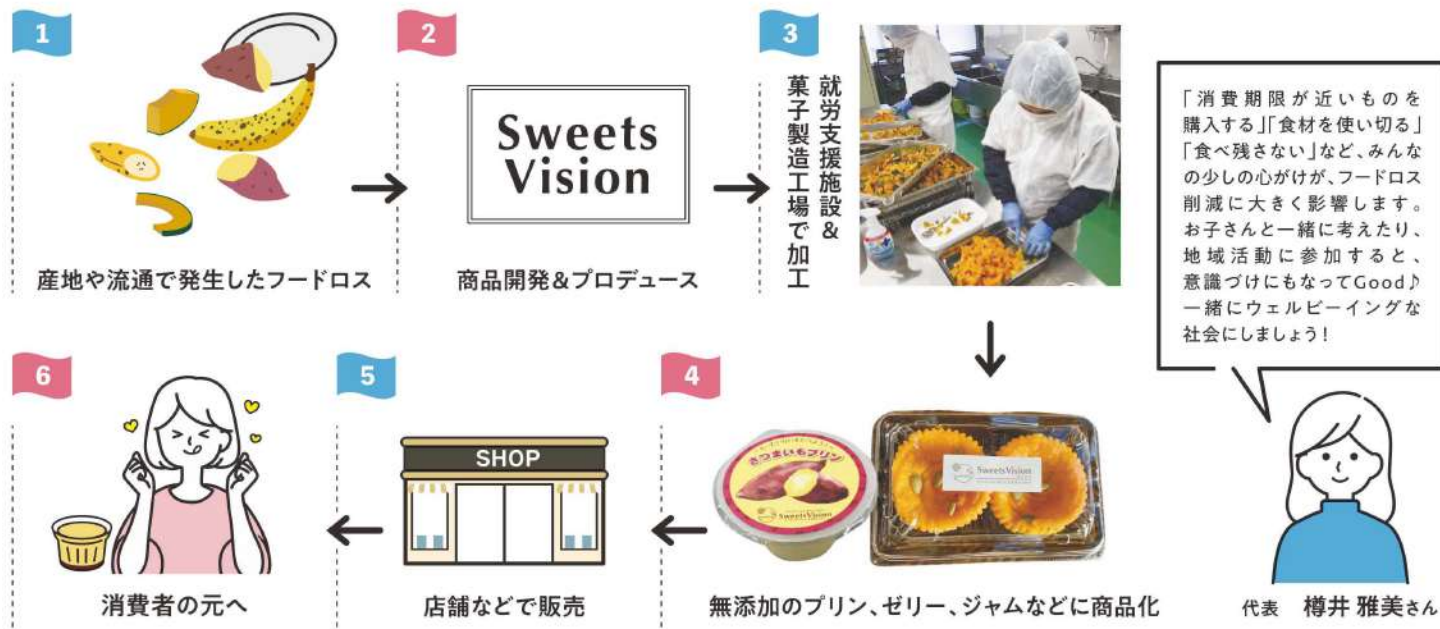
1

産地や流通で発生したフードロス

2

Sweets Vision

商品開発＆プロデュース

3

就労支援施設＆菓子製造工場で加工

「消費期限が近いものを購入する」「食材を使い切る」「食べ残さない」など、みんなの少しの心がけが、フードロス削減に大きく影響します。お子さんと一緒に考えたり、地域活動に参加すると、意識づけにもなってGood♪一緒にウェルビーイングな社会にしましょう！

代表　樽井 雅美さん

4

さつまいもプリン

SweetsVision

無添加のプリン、ゼリー、ジャムなどに商品化

5

SHOP

店舗などで販売

6

消費者の元へ